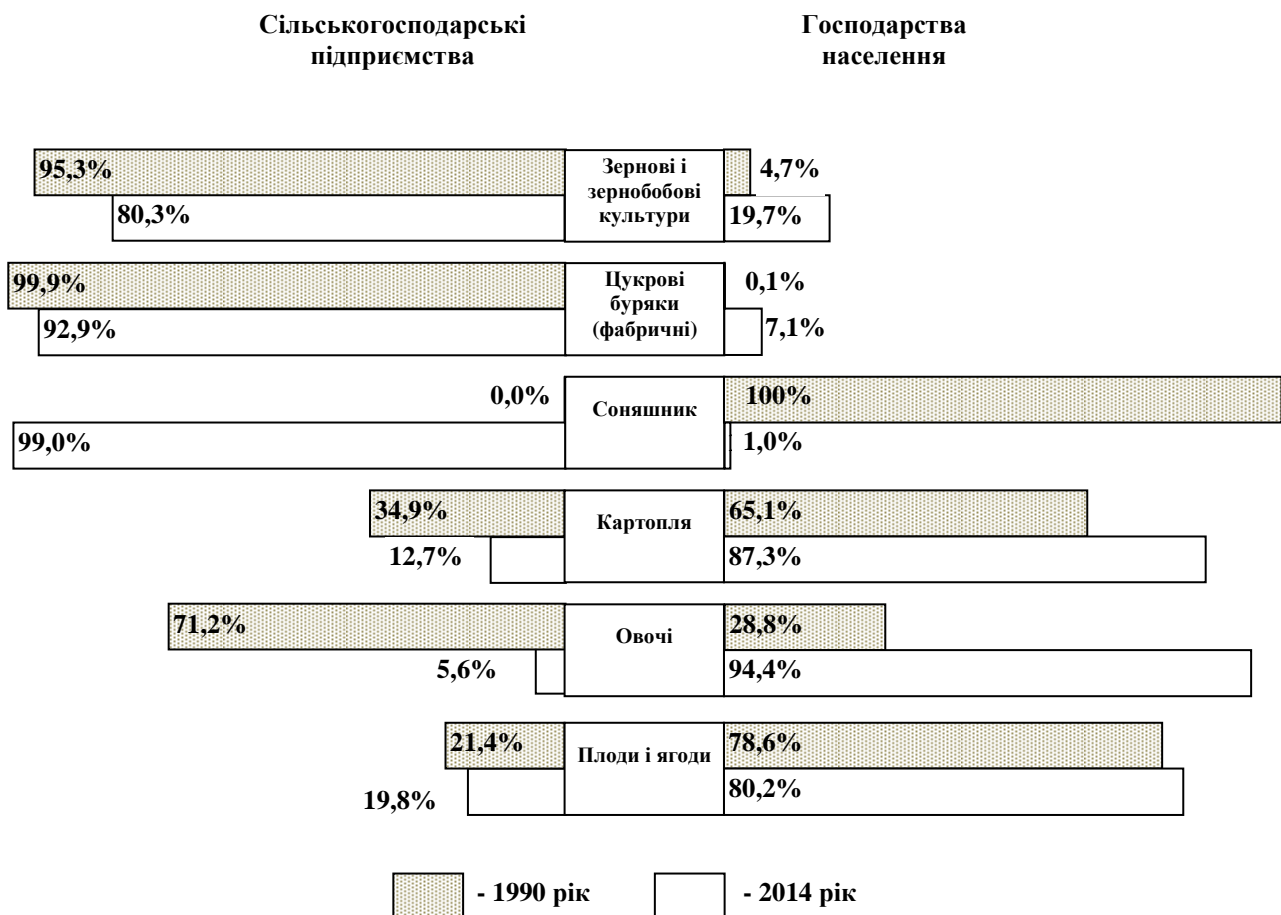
Сільськогосподарські підприємства

Господарства населення

95,3%
Зернові і зернобобові культури
4,7%
80,3%
19,7%

99,9%
Цукрові буряки (фабричні)
0,1%
92,9%
7,1%

0,0%
Соняшник
100%
99,0%
1,0%

34,9%
Картопля
65,1%
12,7%
87,3%

71,2%
Овочі
28,8%
5,6%
94,4%

21,4%
Плоди і ягоди
78,6%
19,8%
80,2%

- 1990 рік
- 2014 рік